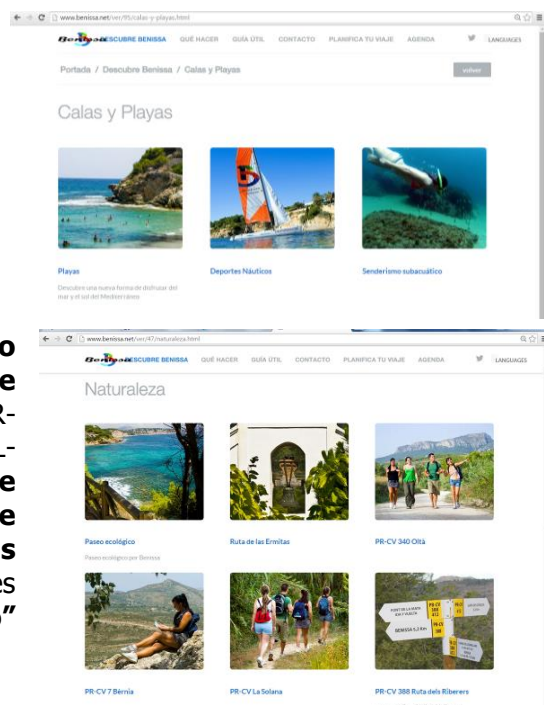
www.benissa.net/ver/95/calas-y-playas.html

Benissa DESCUBRE BENISSA QUÉ HACER GUÍA ÚTIL CONTACTO PLANIFICA TU VIAJE AGENDA LANGUAGES

Portada / Descubre Benissa / Calas y Playas

volver

Calas y Playas

Playas

Descubre una nueva forma de disfrutar del mar y el sol del Mediterráneo

Deportes Náuticos

Senderismo subacuático

o
e
R-
.-
e
e
s
es
"

www.benissa.net/ver/47/naturaleza.html

Benissa DESCUBRE BENISSA QUÉ HACER GUÍA ÚTIL CONTACTO PLANIFICA TU VIAJE AGENDA LANGUAGES

Naturaleza

Paseo ecológico

Paseo ecológico per Benissa

Ruta de las Ermitas

PR-CV 340 Oltà

PR-CV 7 Bèrnia

PR-CV La Solana

PR-CV 388 Ruta dels Riberers

BENISSA 5,3 Km